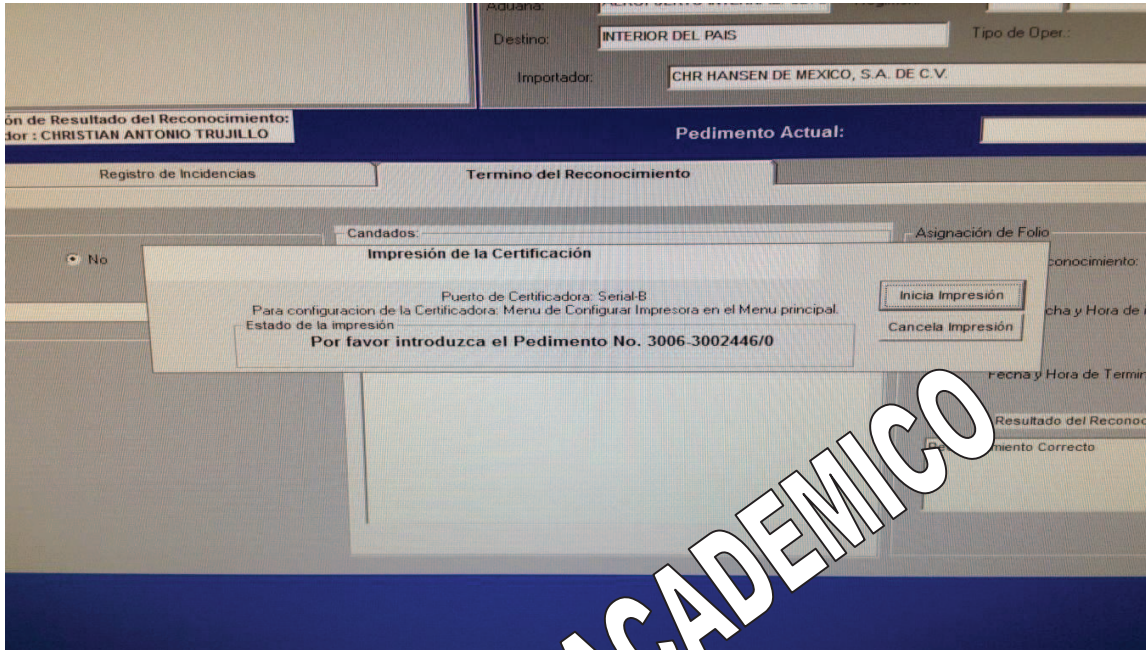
Aduana: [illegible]

Destino: INTERIOR DEL PAIS

Tipo de Oper.:

Importador: CHR HANSEN DE MEXICO, S.A. DE C.V.

ón de Resultado del Reconocimiento:
dor : CHRISTIAN ANTONIO TRUJILLO

Pedimento Actual:

Registro de Incidencias

Termino del Reconocimiento

No

Candados:

Asignación de Folio

Impresión de la Certificación

conocimiento:

Puerto de Certificadora: Serial-B
Para configuracion de la Certificadora: Menu de Configurar Impresora en el Menu principal.

Inicia Impresión

cha y Hora de

Estado de la impresión

Por favor introduzca el Pedimento No. 3006-3002446/0

Cancela Impresión

Fecha y Hora de Termin

Resultado del Reconoc

miento Correcto

ACADEMICO